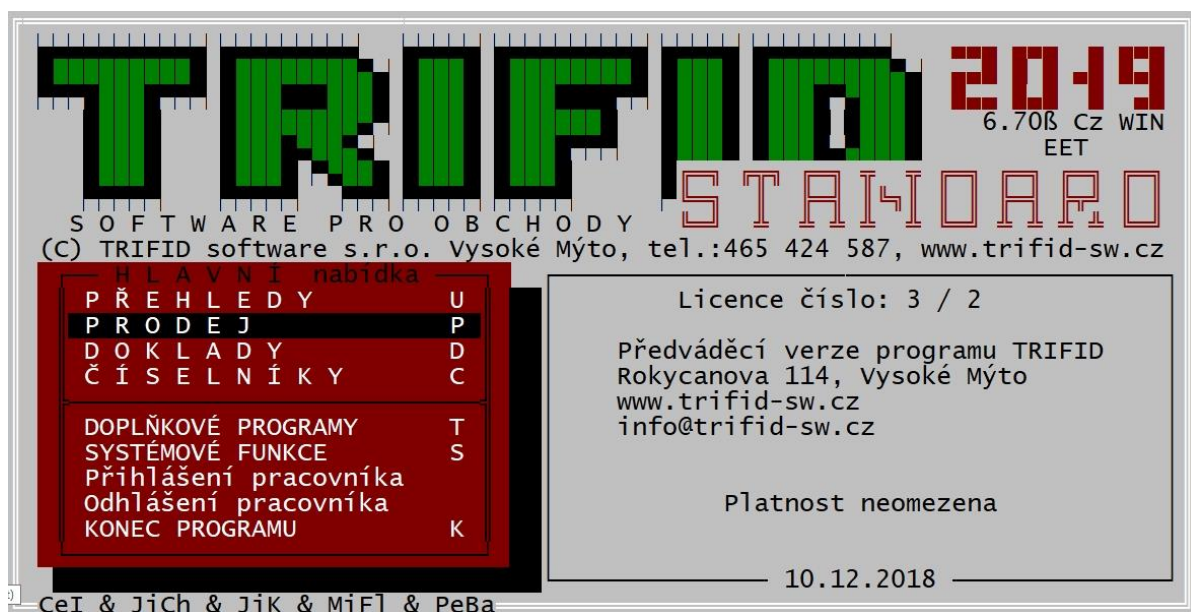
TRIFID 2019

6.70ß Cz WIN
EET

STANDARD

SOFTWARE PRO OBCHODY

(C) TRIFID software s.r.o. Vysoké Mýto, tel.:465 424 587, www.trifid-sw.cz

HLAVNI nabidka
PŘEHLEDY U
PRODEJ P
DOKLADY D
ČÍSELNÍKY C
DOPLŇKOVÉ PROGRAMY T
SYSTÉMOVÉ FUNKCE S
Přihlášení pracovníka
Odhlášení pracovníka
KONEC PROGRAMU K

Licence číslo: 3 / 2

Předváděcí verze programu TRIFID
Rokycanova 114, Vysoké Mýto
www.trifid-sw.cz
info@trifid-sw.cz

Platnost neomezena

10.12.2018

CeI & JiCh & JiK & MiFl & PeBa